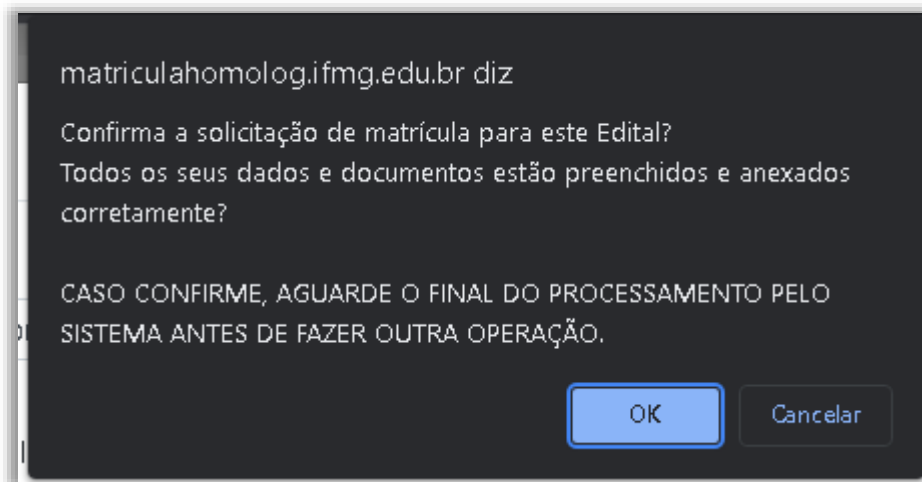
matriculahomolog.ifmg.edu.br diz

Confirma a solicitação de matrícula para este Edital?
Todos os seus dados e documentos estão preenchidos e anexados corretamente?

CASO CONFIRME, AGUARDE O FINAL DO PROCESSAMENTO PELO SISTEMA ANTES DE FAZER OUTRA OPERAÇÃO.

OK

Cancelar